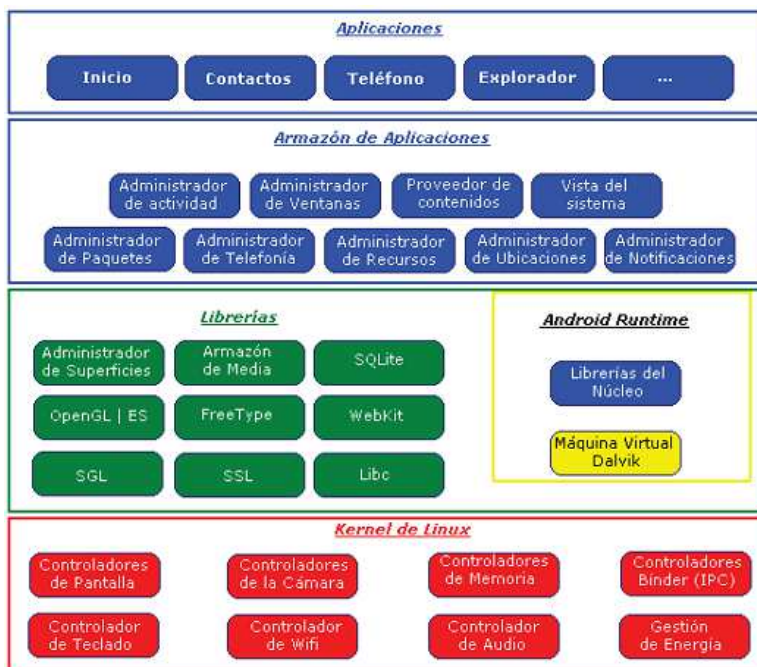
Aplicaciones

Inicio | Contactos | Teléfono | Explorador | ...

Armazón de Aplicaciones

Administrador de actividad
Administrador de Ventanas
Proveedor de contenidos
Vista del sistema
Administrador de Paquetes
Administrador de Telefonía
Administrador de Recursos
Administrador de Ubicaciones
Administrador de Notificaciones

Librerías

Administrador de Superficies
Armazón de Media
SQLite
OpenGL | ES
FreeType
WebKit
SGL
SSL
Libc

Android Runtime

Librerías del Núcleo
Máquina Virtual Dalvik

Kernel de Linux

Controladores de Pantalla
Controladores de la Cámara
Controladores de Memoria
Controladores Binder (IPC)
Controlador de Teclado
Controlador de Wifi
Controlador de Audio
Gestión de Energía